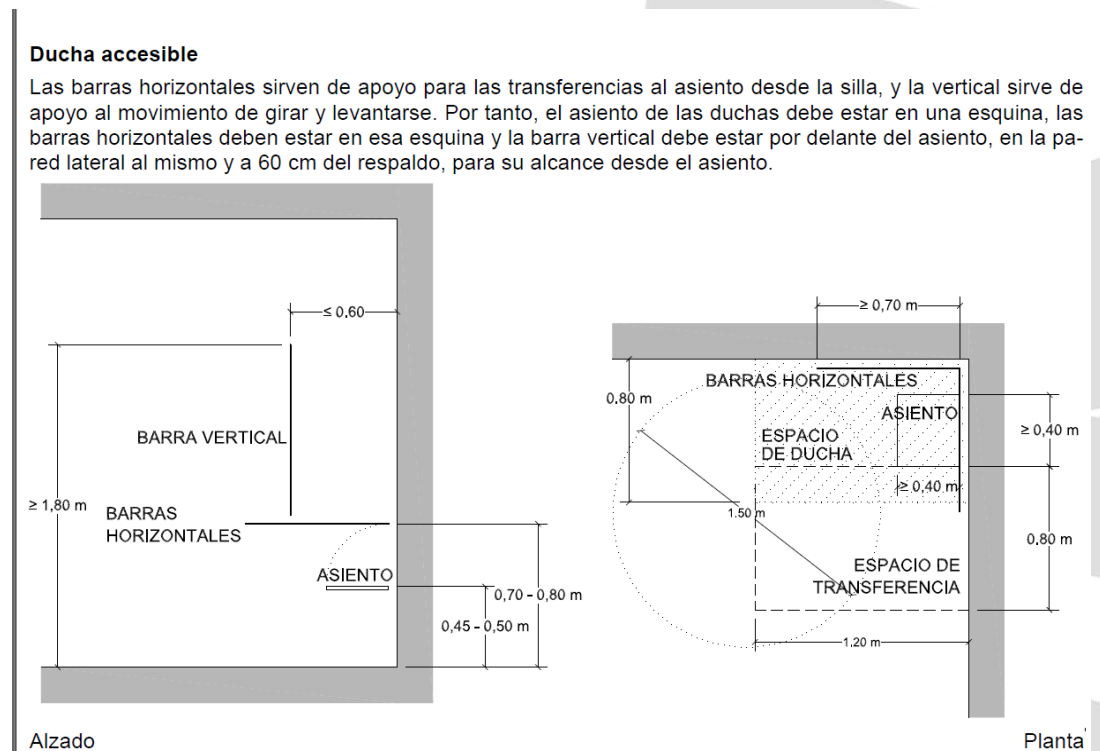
**Ducha accesible**

Las barras horizontales sirven de apoyo para las transferencias al asiento desde la silla, y la vertical sirve de apoyo al movimiento de girar y levantarse. Por tanto, el asiento de las duchas debe estar en una esquina, las barras horizontales deben estar en esa esquina y la barra vertical debe estar por delante del asiento, en la pared lateral al mismo y a 60 cm del respaldo, para su alcance desde el asiento.

≤ 0,60

BARRA VERTICAL

≥ 1,80 m

BARRAS HORIZONTALES

ASIENTO

0,70 - 0,80 m

0,45 - 0,50 m

≥ 0,70 m

BARRAS HORIZONTALES

0,80 m

ASIENTO

≥ 0,40 m

ESPACIO DE DUCHA

≥ 0,40 m

1,50 m

0,80 m

ESPACIO DE TRANSFERENCIA

1,20 m

Alzado

Planta